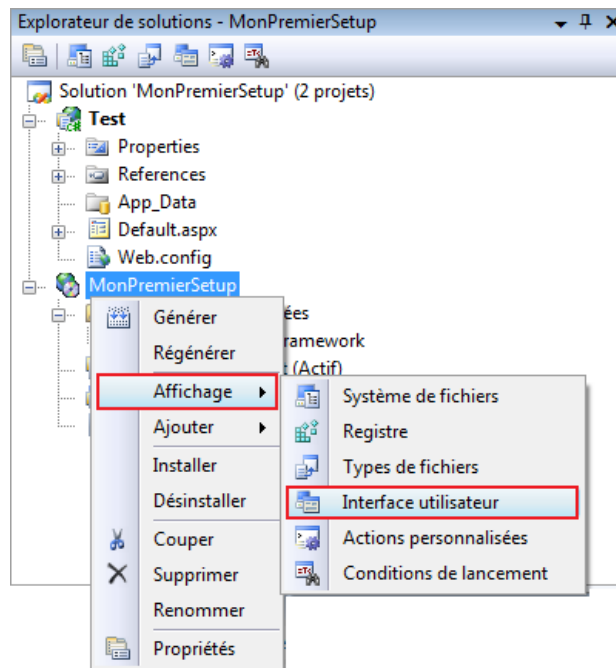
Explorateur de solutions - MonPremierSetup

Solution 'MonPremierSetup' (2 projets)
Test
Properties
References
App_Data
Default.aspx
Web.config
MonPremierSetup
ées
ramework
(Actif)

Générer
Régénérer
Affichage
Ajouter
Installer
Désinstaller
Couper
Supprimer
Renommer
Propriétés

Système de fichiers
Registre
Types de fichiers
Interface utilisateur
Actions personnalisées
Conditions de lancement